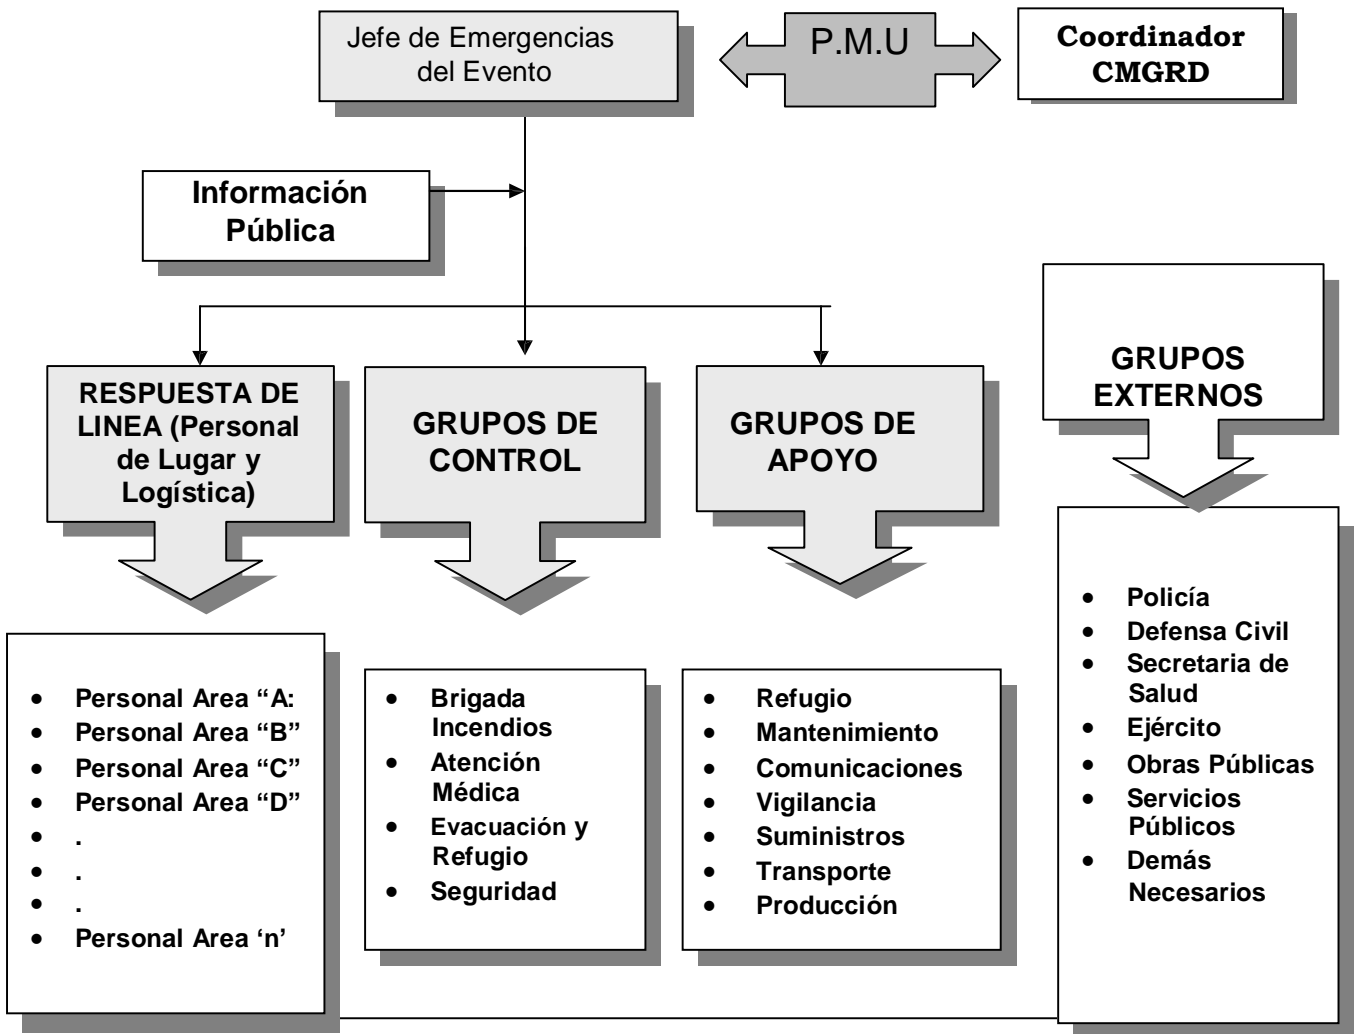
Jefe de Emergencias del Evento

P.M.U

Coordinador CMGRD

Información Pública

RESPUESTA DE LINEA (Personal de Lugar y Logística)

GRUPOS DE CONTROL

GRUPOS DE APOYO

GRUPOS EXTERNOS

- Personal Area “A:
- Personal Area “B”
- Personal Area “C”
- Personal Area “D”
- .
- .
- .
- Personal Area ‘n’

- Brigada Incendios
- Atención Médica
- Evacuación y Refugio
- Seguridad

- Refugio
- Mantenimiento
- Comunicaciones
- Vigilancia
- Suministros
- Transporte
- Producción

- Policía
- Defensa Civil
- Secretaria de Salud
- Ejército
- Obras Públicas
- Servicios Públicos
- Demás Necesarios